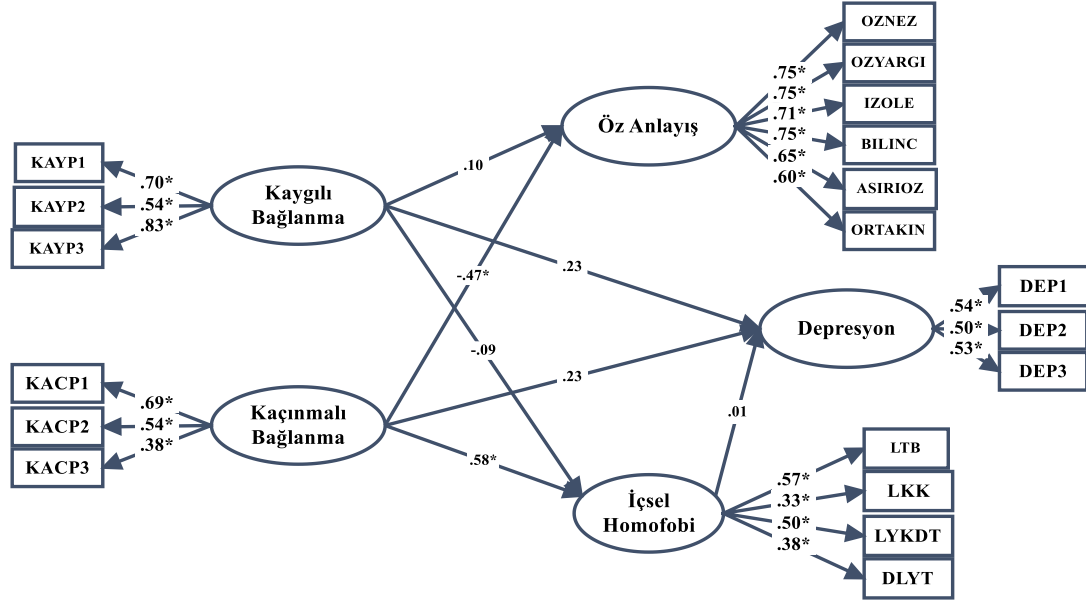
OZNEZ
OZYARGI
IZOLE
BILINC
ASIRIOZ
ORTAKIN
.75*
.75*
.71*
.75*
.65*
.60*
Öz Anlayış
KAYP1
KAYP2
KAYP3
.70*
.54*
.83*
Kaygılı Bağlanma
.10
.23
-.47*
-.09
DEP1
DEP2
DEP3
.54*
.50*
.53*
Depresyon
KACP1
KACP2
KACP3
.69*
.54*
.38*
Kaçınmalı Bağlanma
.23
.58*
.01
İçsel Homofobi
LTB
LKK
LYKDT
DLYT
.57*
.33*
.50*
.38*